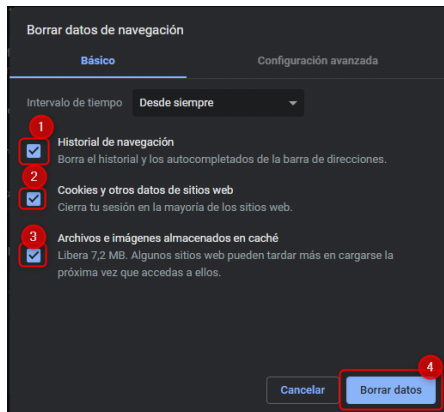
Borrar datos de navegación

Básico

Configuración avanzada

Intervalo de tiempo

Desde siempre

1

Historial de navegación

Borra el historial y los autocompletados de la barra de direcciones.

2

Cookies y otros datos de sitios web

Cierra tu sesión en la mayoría de los sitios web.

3

Archivos e imágenes almacenados en caché

Libera 7,2 MB. Algunos sitios web pueden tardar más en cargarse la próxima vez que accedas a ellos.

4

Cancelar

Borrar datos